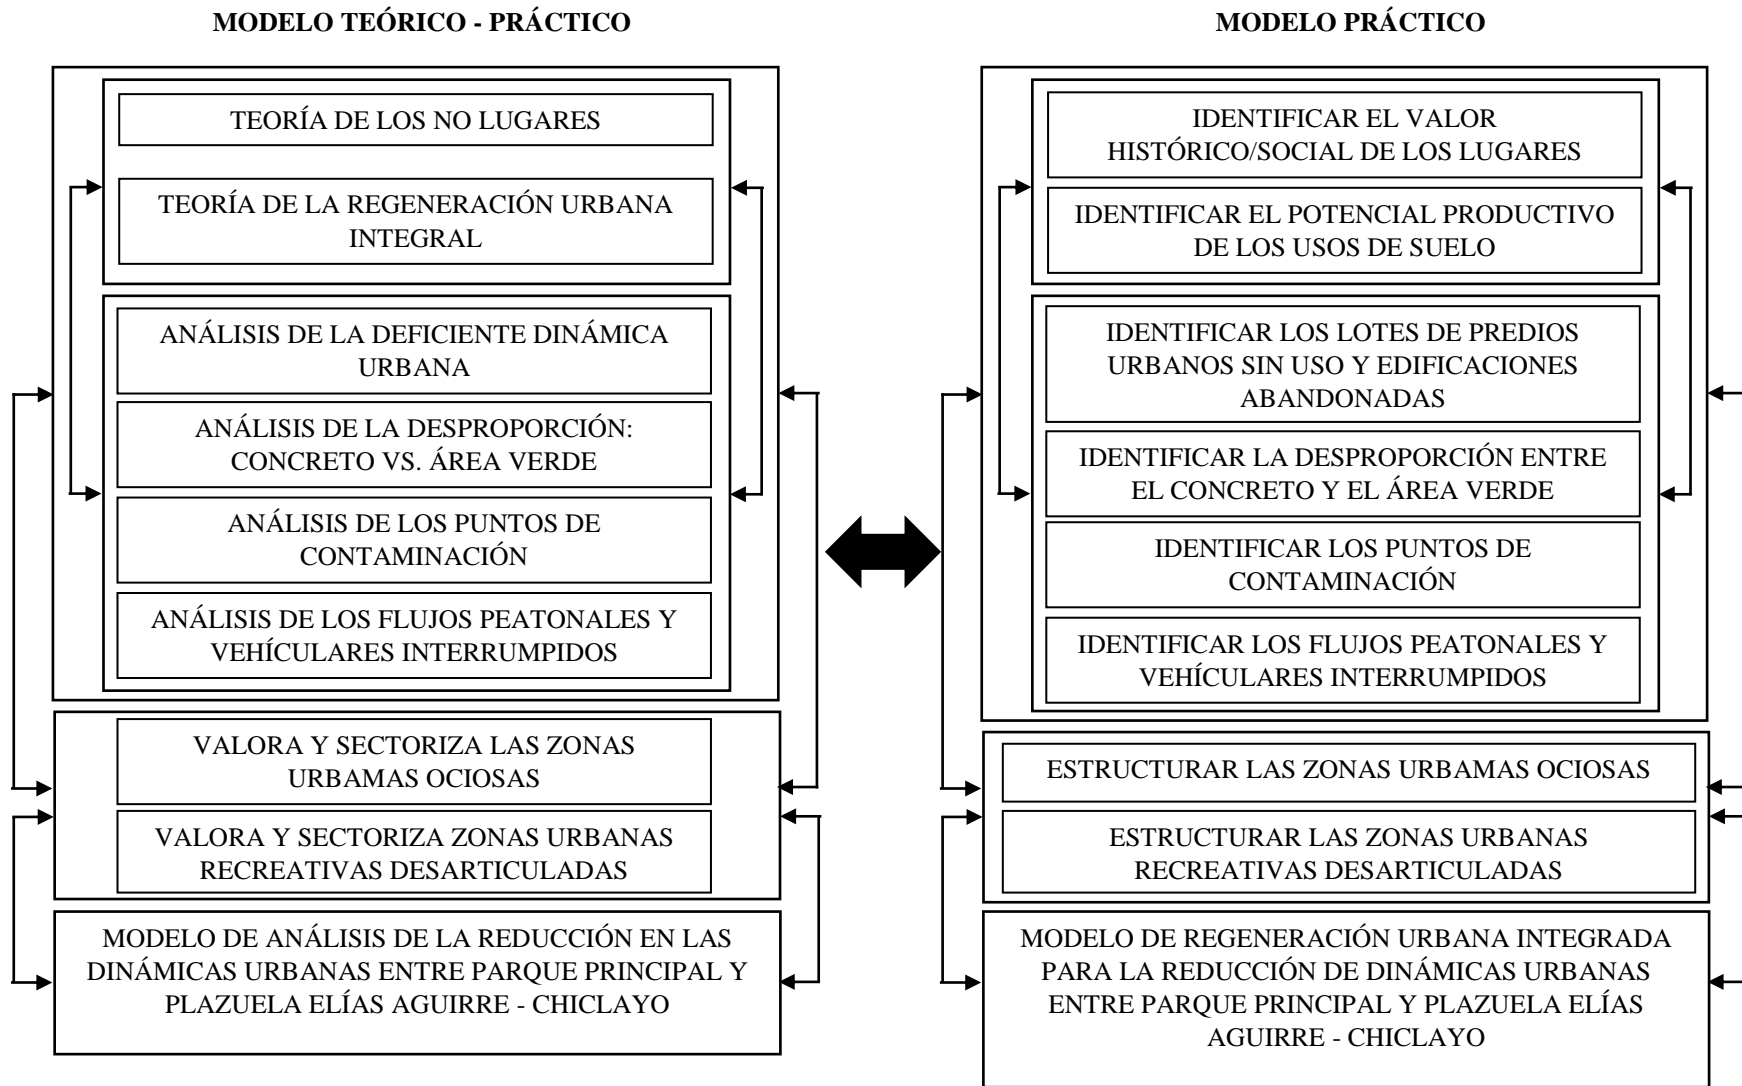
MODELO TEÓRICO - PRÁCTICO

TEORÍA DE LOS NO LUGARES

TEORÍA DE LA REGENERACIÓN URBANA INTEGRAL

ANÁLISIS DE LA DEFICIENTE DINÁMICA URBANA

ANÁLISIS DE LA DESPROPORCIÓN: CONCRETO VS. ÁREA VERDE

ANÁLISIS DE LOS PUNTOS DE CONTAMINACIÓN

ANÁLISIS DE LOS FLUJOS PEATONALES Y VEHÍCULARES INTERRUMPIDOS

VALORA Y SECTORIZA LAS ZONAS URBAMAS OCIOSAS

VALORA Y SECTORIZA ZONAS URBANAS RECREATIVAS DESARTICULADAS

MODELO DE ANÁLISIS DE LA REDUCCIÓN EN LAS DINÁMICAS URBANAS ENTRE PARQUE PRINCIPAL Y PLAZUELA ELÍAS AGUIRRE - CHICLAYO

MODELO PRÁCTICO

IDENTIFICAR EL VALOR HISTÓRICO/SOCIAL DE LOS LUGARES

IDENTIFICAR EL POTENCIAL PRODUCTIVO DE LOS USOS DE SUELO

IDENTIFICAR LOS LOTES DE PREDIOS URBANOS SIN USO Y EDIFICACIONES ABANDONADAS

IDENTIFICAR LA DESPROPORCIÓN ENTRE EL CONCRETO Y EL ÁREA VERDE

IDENTIFICAR LOS PUNTOS DE CONTAMINACIÓN

IDENTIFICAR LOS FLUJOS PEATONALES Y VEHÍCULARES INTERRUMPIDOS

ESTRUCTURAR LAS ZONAS URBAMAS OCIOSAS

ESTRUCTURAR LAS ZONAS URBANAS RECREATIVAS DESARTICULADAS

MODELO DE REGENERACIÓN URBANA INTEGRADA PARA LA REDUCCIÓN DE DINÁMICAS URBANAS ENTRE PARQUE PRINCIPAL Y PLAZUELA ELÍAS AGUIRRE - CHICLAYO